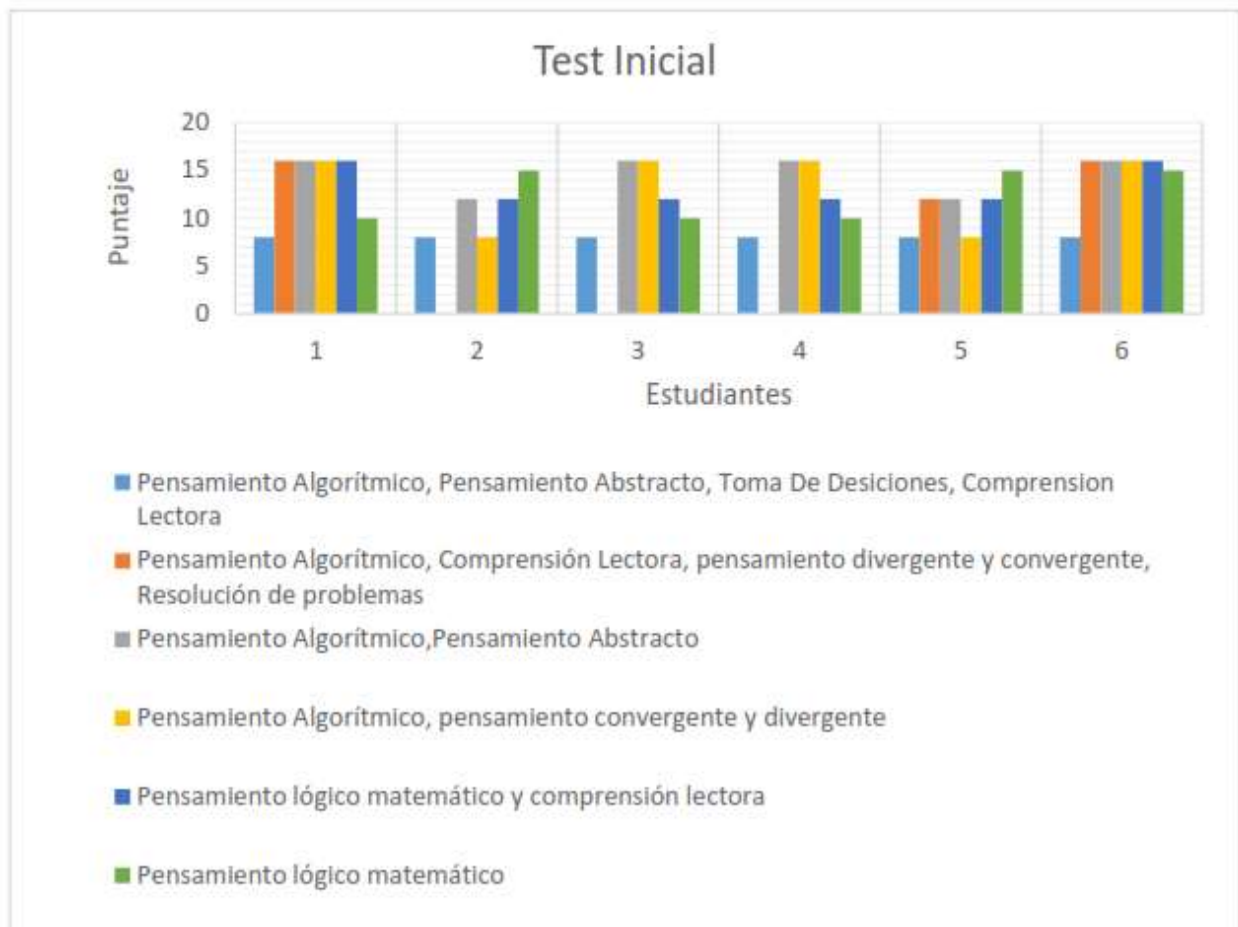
Test Inicial

20
15
10
5
0

Puntaje

1
2
3
4
5
6

Estudiantes

Pensamiento Algorítmico, Pensamiento Abstracto, Toma De Desiciones, Comprension Lectora

Pensamiento Algorítmico, Comprensión Lectora, pensamiento divergente y convergente, Resolución de problemas

Pensamiento Algorítmico,Pensamiento Abstracto

Pensamiento Algorítmico, pensamiento convergente y divergente

Pensamiento lógico matemático y comprensión lectora

Pensamiento lógico matemático